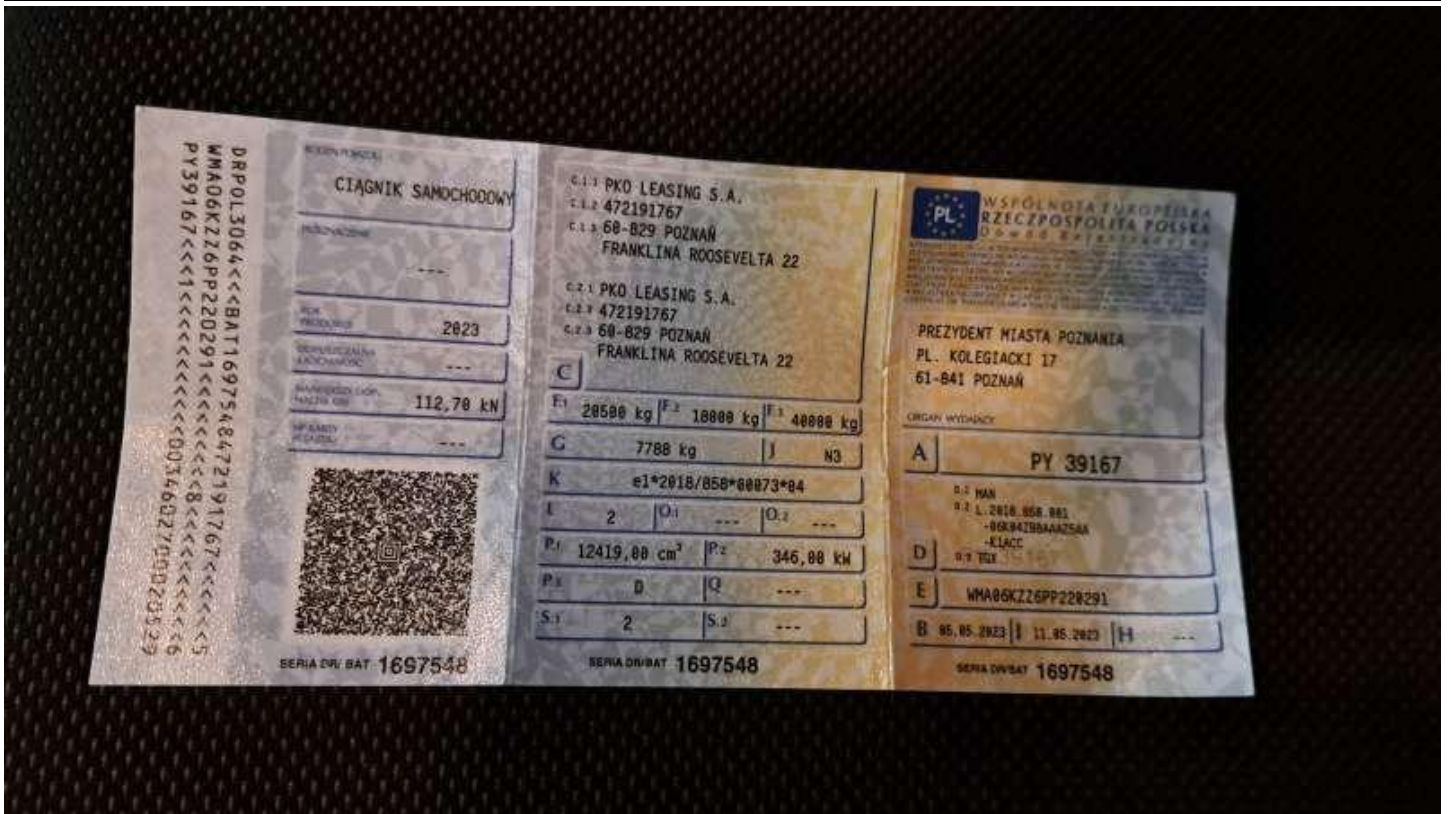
DRPOL3064<<BAT1697548472191767<<<<<<5
WMA06KZZ6PP220291<<<<<<<<8<<<<<<<<6
PY39167<<1<<<<<<<<<<<<00346027000D2529

RODZAJ POJAZDU
CIĄGNIK SAMOCHODOWY

PRZEZNACZENIE
---

ROK PRODUKCJI
2023

DOPUSZCZALNA ŁADOWNOŚĆ
---

NAJWIĘKSZY DOP. NACISK OSI
112,70 kN

NR KARTY POJAZDU
---

SERIA DR/ BAT 1697548

C.1.1 PKO LEASING S.A.
C.1.2 472191767
C.1.3 60-829 POZNAŃ
FRANKLINA ROOSEVELTA 22

C.2.1 PKO LEASING S.A.
C.2.2 472191767
C.2.3 60-829 POZNAŃ
FRANKLINA ROOSEVELTA 22

C

F.1 20500 kg | F.2 18000 kg | F.3 40000 kg
G 7780 kg | J N3
K e1*2018/858*00073*04
L 2 | O.1 --- | O.2 ---
P.1 12419,00 cm³ | P.2 346,00 kW
P.3 D | Q ---
S.1 2 | S.2 ---

SERIA DR/BAT 1697548

PL
WSPÓLNOTA EUROPEJSKA
RZECZPOSPOLITA POLSKA
Dowód Rejestracyjny

PREZYDENT MIASTA POZNANIA
PL. KOLEGIACKI 17
61-841 POZNAŃ

ORGAN WYDAJĄCY

A PY 39167

D.1 MAN
D.2 L.2018.858.001
-06K04ZB0AAAZ5AA
-K1ACC
D D.3 TGX

E WMA06KZZ6PP220291

B 05.05.2023 | I 11.05.2023 | H ---

SERIA DR/BAT 1697548